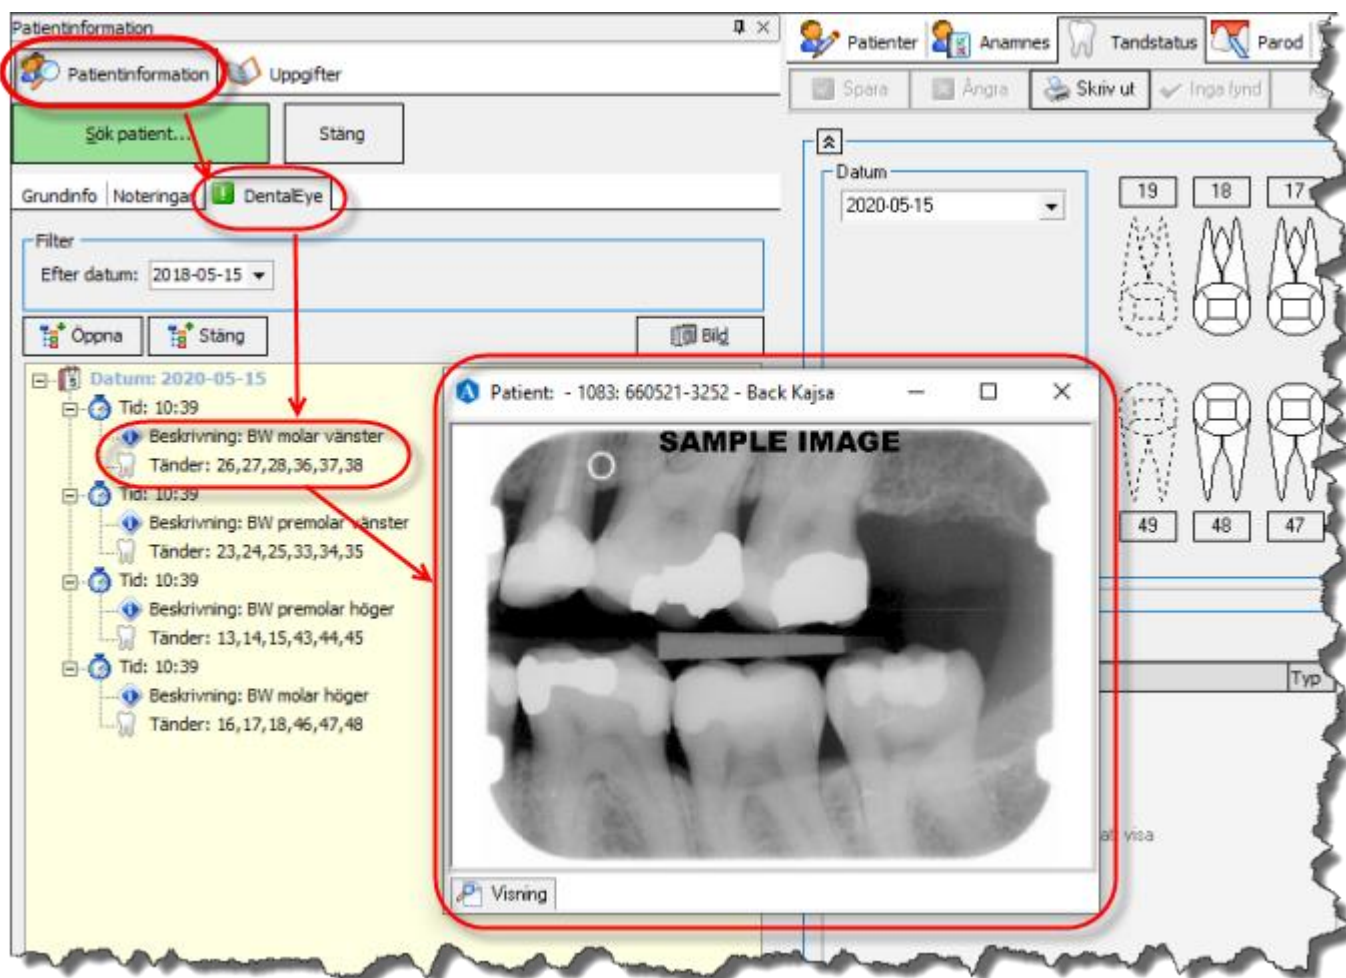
Patientinformation

Patientinformation
Uppgifter

Sök patient...
Stäng

Grundinfo
Noteringar
DentalEye

Filter
Efter datum: 2018-05-15

Öppna
Stäng
Bild

Datum: 2020-05-15
Tid: 10:39
Beskrivning: BW molar vänster
Tänder: 26,27,28,36,37,38
Tid: 10:39
Beskrivning: BW premolar vänster
Tänder: 23,24,25,33,34,35
Tid: 10:39
Beskrivning: BW premolar höger
Tänder: 13,14,15,43,44,45
Tid: 10:39
Beskrivning: BW molar höger
Tänder: 16,17,18,46,47,48

Patienter
Anamnes
Tandstatus
Parod

Spara
Ångra
Skriv ut
Inga fynd

Datum
2020-05-15

19
18
17
49
48
47

Typ

visa

Patient: - 1083: 660521-3252 - Back Kajsa

SAMPLE IMAGE

Visning